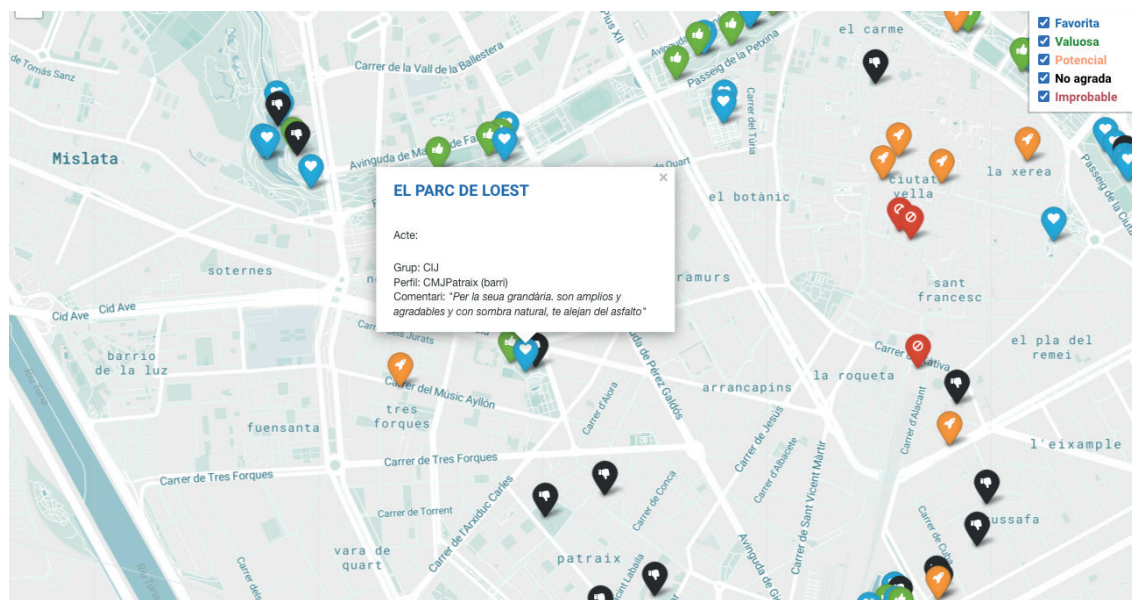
Favorita
Valuosa
Potencial
No agrada
Improbable

EL PARC DE LOEST

Acte:

Grup: CIJ
Perfil: CMJPatraix (barri)
Comentari: "Per la seua grandària. son amplios y agradables y con sombra natural, te alejan del asfalto"

Mislata
de Tomás Sanz
Carrer de la Vall de la Ballestera
Avinguda de Ma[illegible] de Fa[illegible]
Pius XII
Passeig de la Petxina
Carrer del Túria
el carme
de Quart
el botànic
ciutat vella
la xerea
Passeig de la Ciutat
sant francesc
sotornes
Cid Ave
Cid Ave
Carrer dels Jurats
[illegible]ramurs
barrio de la luz
Carrer del Músic Ayllón
tres forques
fuensanta
Carrer de Tres Forques
Carrer de Tres Forques
Carrer d'Alcira
de Pérez Galdós
arrancapins
la roqueta
Carrer de Xàtiva
el pla del remei
Carrer d'Alacant
l'eixample
Carrer de Jesús
Carrer d'Albacete
Carrer de Sant Vicent Màrtir
Carrer de l'Arxiduc Carles
Carrer de Torrent
Carrer de Conca
russafa
Carrer de Cuba
vara de quart
patraix
Carrer de Sant Lab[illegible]
Avinguda de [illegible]